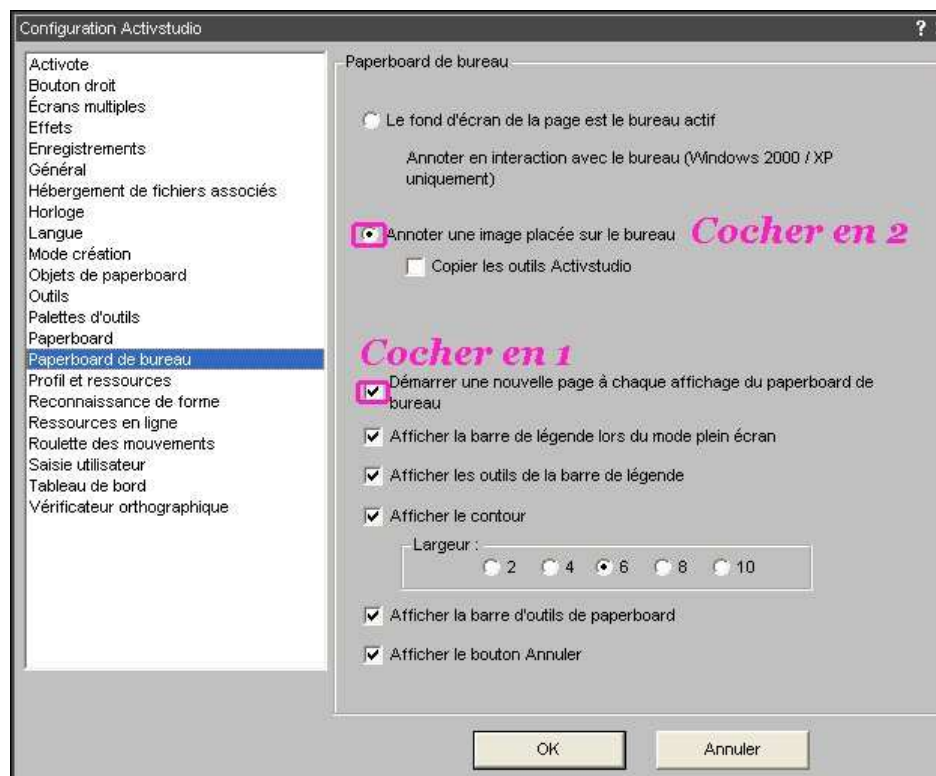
Configuration Activstudio ?

Activote
Bouton droit
Écrans multiples
Effets
Enregistrements
Général
Hébergement de fichiers associés
Horloge
Langue
Mode création
Objets de paperboard
Outils
Palettes d'outils
Paperboard
Paperboard de bureau
Profil et ressources
Reconnaissance de forme
Ressources en ligne
Roulette des mouvements
Saisie utilisateur
Tableau de bord
Vérificateur orthographique

Paperboard de bureau

Le fond d'écran de la page est le bureau actif

Annoter en interaction avec le bureau (Windows 2000 / XP uniquement)

Annoter une image placée sur le bureau Cocher en 2

Copier les outils Activstudio

Cocher en 1

Démarrer une nouvelle page à chaque affichage du paperboard de bureau

Afficher la barre de légende lors du mode plein écran

Afficher les outils de la barre de légende

Afficher le contour

Largeur :
2 4 6 8 10

Afficher la barre d'outils de paperboard

Afficher le bouton Annuler

OK Annuler